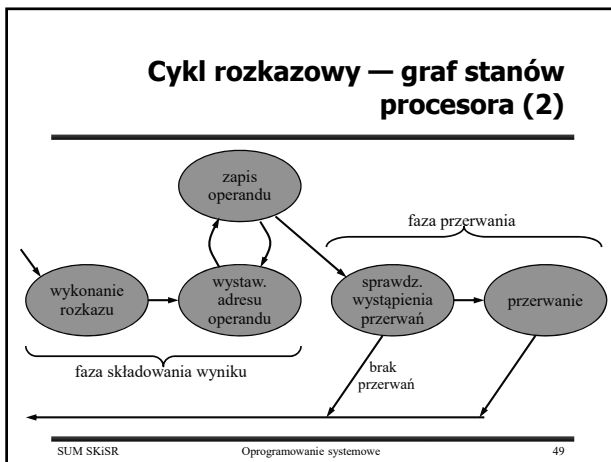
Cykl rozkazowy — graf stanów procesora (2)

zapis operandu

faza przerwania

wykonanie rozkazu

wystaw. adresu operandu

sprawdz. wystąpienia przerwań

przerwanie

brak przerwań

faza składowania wyniku

SUM SKiSR

Oprogramowanie systemowe

49